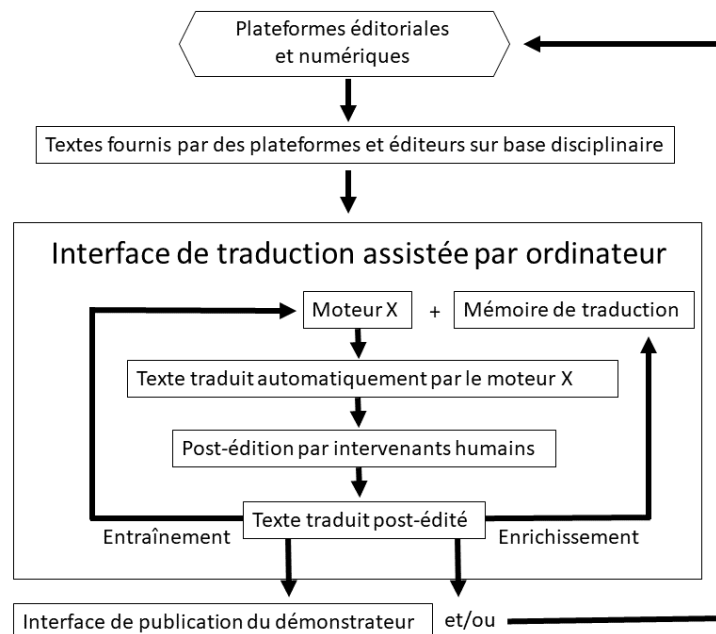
Plateformes éditoriales et numériques

Textes fournis par des plateformes et éditeurs sur base disciplinaire

Interface de traduction assistée par ordinateur

Moteur X

+

Mémoire de traduction

Texte traduit automatiquement par le moteur X

Post-édition par intervenants humains

Texte traduit post-édité

Entraînement

Enrichissement

Interface de publication du démonstrateur

et/ou